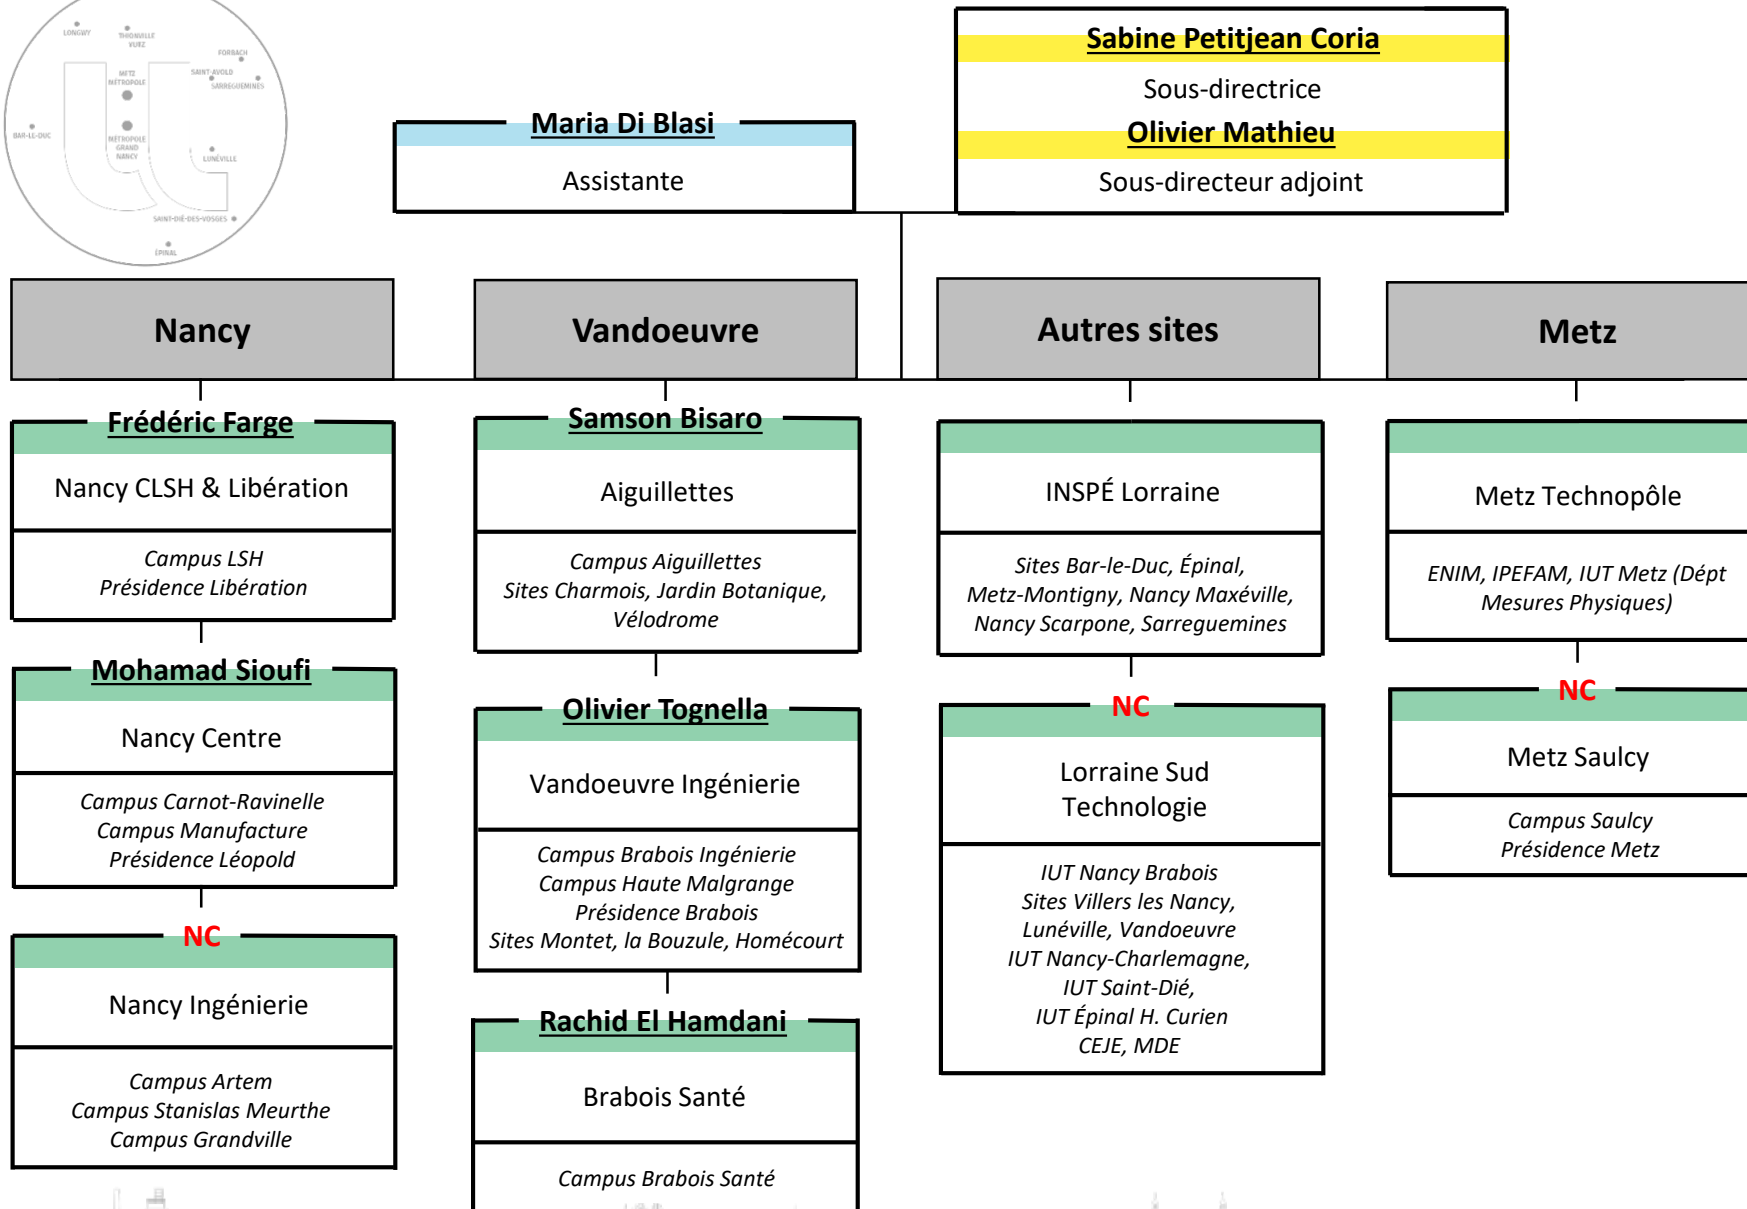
LONGWY
THIONVILLE YUTZ
FORBACH
METZ MÉTROPOLE
SAINT-AVOLD
SARREGUEMINES
BAR-LE-DUC
MÉTROPOLE GRAND NANCY
LUNÉVILLE
SAINT-DIÉ-DES-VOSGES
ÉPINAL

Maria Di Blasi
Assistante

Sabine Petitjean Coria
Sous-directrice
Olivier Mathieu
Sous-directeur adjoint

Nancy

Frédéric Farge
Nancy CLSH & Libération
Campus LSH
Présidence Libération

Mohamad Sioufi
Nancy Centre
Campus Carnot-Ravinelle
Campus Manufacture
Présidence Léopold

NC
Nancy Ingénierie
Campus Artem
Campus Stanislas Meurthe
Campus Grandville

Vandoeuvre

Samson Bisaro
Aiguillettes
Campus Aiguillettes
Sites Charmois, Jardin Botanique, Vélodrome

Olivier Tognella
Vandoeuvre Ingénierie
Campus Brabois Ingénierie
Campus Haute Malgrange
Présidence Brabois
Sites Montet, la Bouzule, Homécourt

Rachid El Hamdani
Brabois Santé
Campus Brabois Santé

Autres sites

INSPÉ Lorraine
Sites Bar-le-Duc, Épinal, Metz-Montigny, Nancy Maxéville, Nancy Scarpone, Sarreguemines

NC
Lorraine Sud Technologie
IUT Nancy Brabois
Sites Villers les Nancy, Lunéville, Vandoeuvre
IUT Nancy-Charlemagne,
IUT Saint-Dié,
IUT Épinal H. Curien
CEJE, MDE

Metz

Metz Technopôle
ENIM, IPEFAM, IUT Metz (Dépt Mesures Physiques)

NC
Metz Saulcy
Campus Saulcy
Présidence Metz